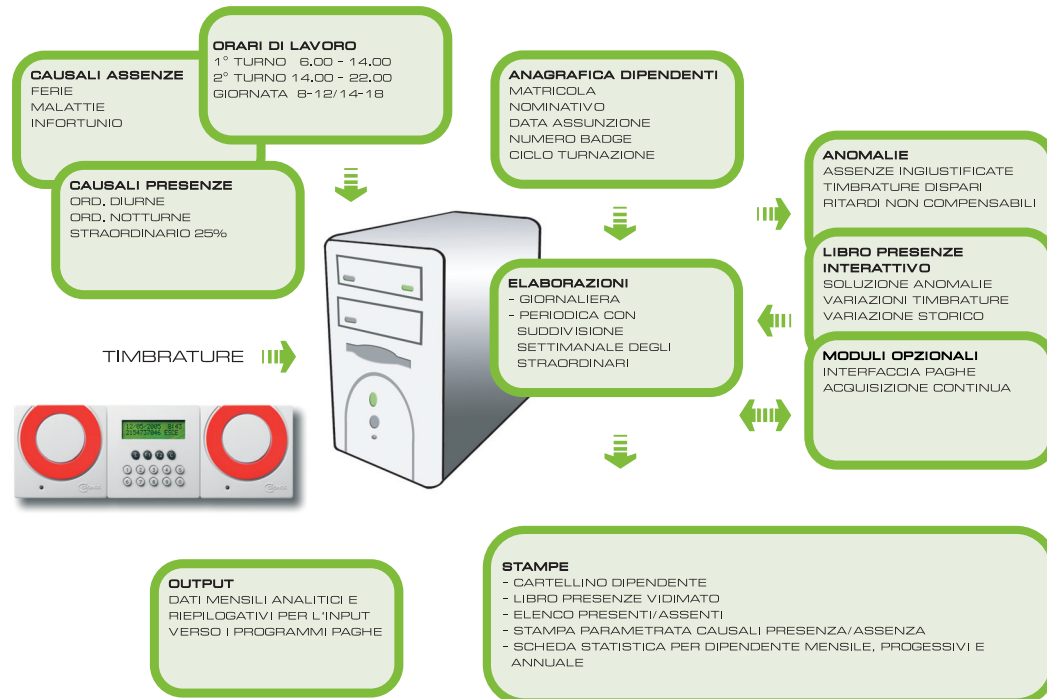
ORARI DI LAVORO
1° TURNO 6.00 - 14.00
2° TURNO 14.00 - 22.00
GIORNATA 8-12/14-18

CAUSALI ASSENZE
FERIE
MALATTIE
INFORTUNIO

CAUSALI PRESENZE
ORD. DIURNE
ORD. NOTTURNE
STRAORDINARIO 25%

ANAGRAFICA DIPENDENTI
MATRICOLA
NOMINATIVO
DATA ASSUNZIONE
NUMERO BADGE
CICLO TURNAZIONE

ANOMALIE
ASSENZE INGIUSTIFICATE
TIMBRATURE DISPARI
RITARDI NON COMPENSABILI

LIBRO PRESENZE INTERATTIVO
SOLUZIONE ANOMALIE
VARIAZIONI TIMBRATURE
VARIAZIONE STORICO

MODULI OPZIONALI
INTERFACCIA PAGHE
ACQUISIZIONE CONTINUA

ELABORAZIONI
- GIORNALIERA
- PERIODICA CON SUDDIVISIONE SETTIMANALE DEGLI STRAORDINARI

TIMBRATURE

12/05/2005 08:43
2154737846 ESCE

OUTPUT
DATI MENSILI ANALITICI E RIEPILOGATIVI PER L'INPUT VERSO I PROGRAMMI PAGHE

STAMPE
- CARTELLINO DIPENDENTE
- LIBRO PRESENZE VIDIMATO
- ELENCO PRESENTI/ASSENTI
- STAMPA PARAMETRATA CAUSALI PRESENZA/ASSENZA
- SCHEDA STATISTICA PER DIPENDENTE MENSILE, PROGESSIVI E ANNUALE